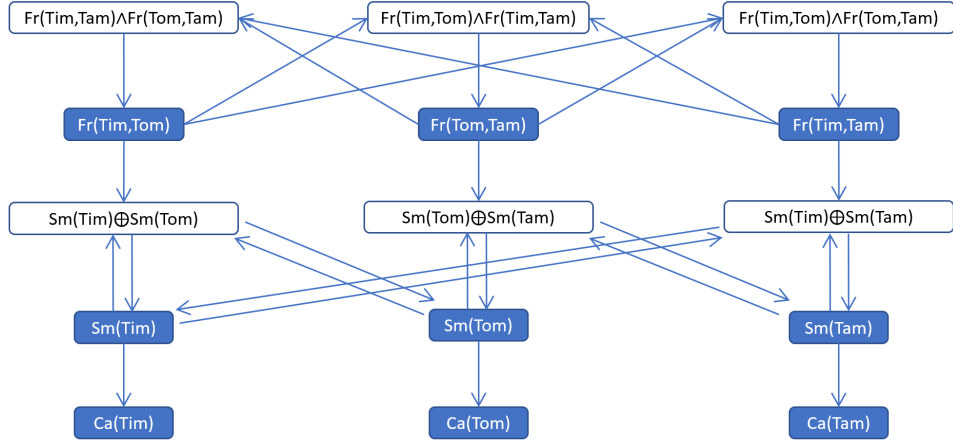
Fr(Tim,Tam)∧Fr(Tom,Tam)

Fr(Tim,Tom)∧Fr(Tim,Tam)

Fr(Tim,Tom)∧Fr(Tom,Tam)

Fr(Tim,Tom)

Fr(Tom,Tam)

Fr(Tim,Tam)

Sm(Tim)⊕Sm(Tom)

Sm(Tom)⊕Sm(Tam)

Sm(Tim)⊕Sm(Tam)

Sm(Tim)

Sm(Tom)

Sm(Tam)

Ca(Tim)

Ca(Tom)

Ca(Tam)